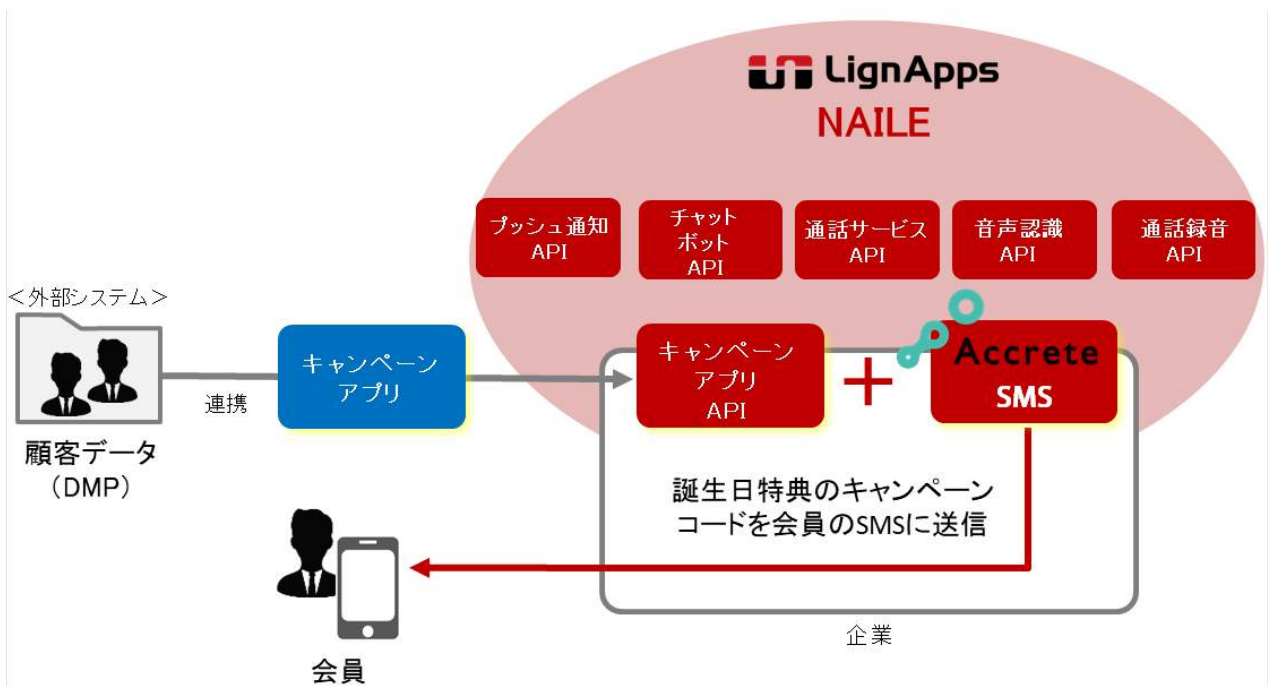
LignApps
NAILE

プッシュ通知 API

チャット ボット API

通話サービス API

音声認識 API

通話録音 API

＜外部システム＞

顧客データ（DMP）

連携

キャンペーン アプリ

キャンペーン アプリ API

＋

Accrete SMS

誕生日特典のキャンペーンコードを会員のSMSに送信

企業

会員